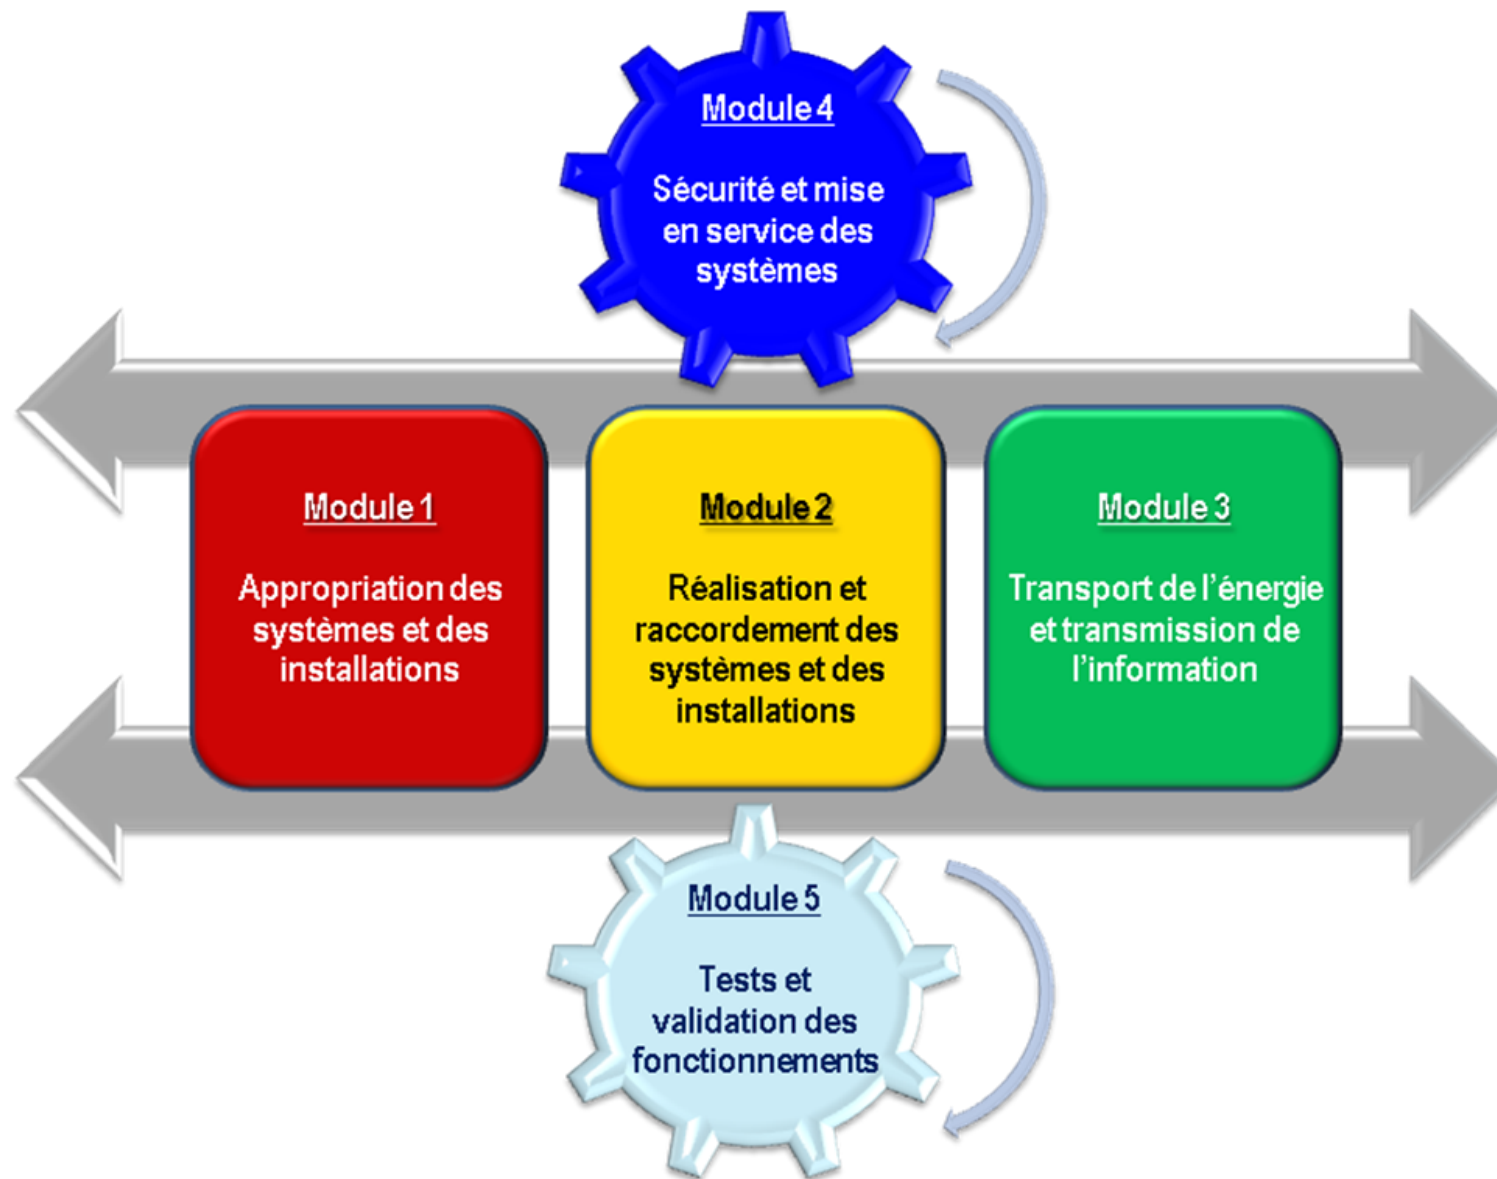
Module 4

Sécurité et mise en service des systèmes

Module 1

Appropriation des systèmes et des installations

Module 2

Réalisation et raccordement des systèmes et des installations

Module 3

Transport de l'énergie et transmission de l'information

Module 5

Tests et validation des fonctionnements